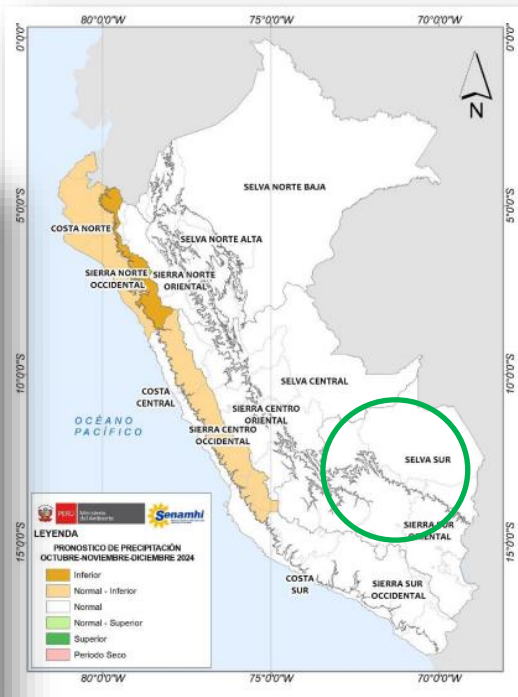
80°0'0"W 75°0'0"W 70°0'0"W

0°0'0"

N

5°0'0"S

10°0'0"S

15°0'0"S

SELVA NORTE BAJA

COSTA NORTE

SELVA NORTE ALTA

SIERRA NORTE OCCIDENTAL

SIERRA NORTE ORIENTAL

SELVA CENTRAL

COSTA CENTRAL

SIERRA CENTRO ORIENTAL

OCÉANO PACÍFICO

SIERRA CENTRO OCCIDENTAL

SELVA SUR

SIERRA SUR ORIENTAL

COSTA SUR

SIERRA SUR OCCIDENTAL

PERÚ Ministerio del Ambiente

Senamhi

LEYENDA

PRONOSTICO DE PRECIPITACIÓN OCTUBRE-NOVIEMBRE-DICIEMBRE 2024

Inferior

Normal - Inferior

Normal

Normal - Superior

Superior

Periodo Seco

80°0'0"W 75°0'0"W 70°0'0"W